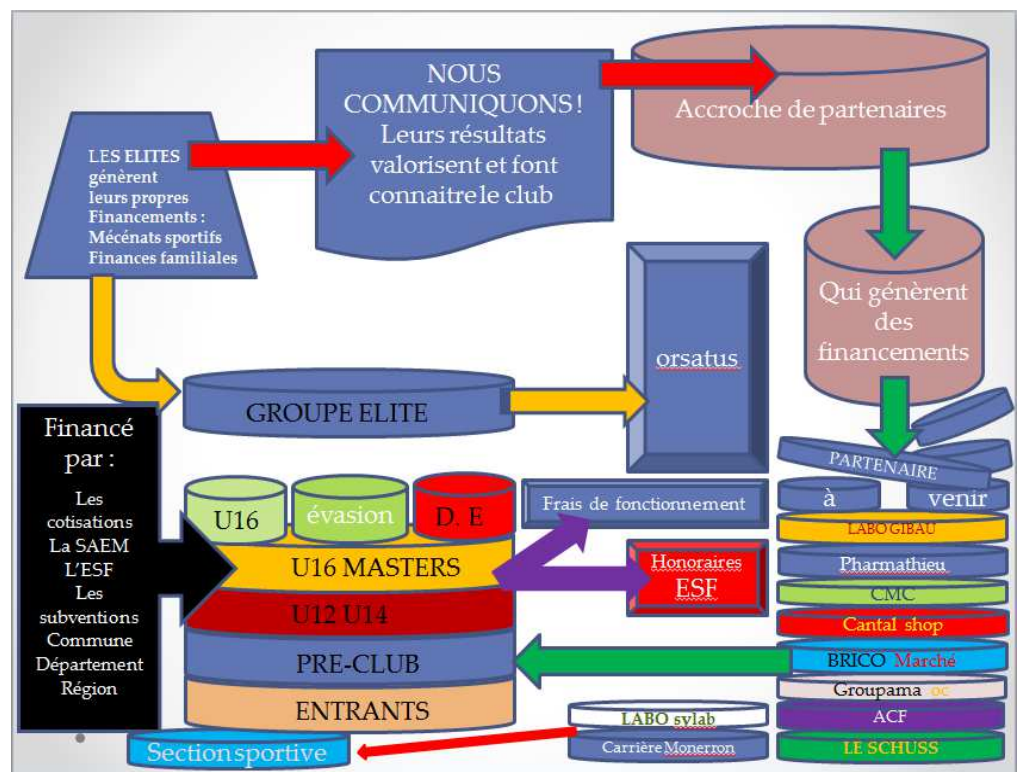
LES ELITES génèrent leurs propres Financements : Mécénats sportifs Finances familiales

NOUS COMMUNIQUONS ! Leurs résultats valorisent et font connaitre le club

Accroche de partenaires

Qui génèrent des financements

orsatus

GROUPE ELITE

Financé par :

Les cotisations La SAEM L'ESF Les subventions Commune Département Région

U16

évasion

D. E

U16 MASTERS

U12 U14

PRE-CLUB

ENTRANTS

Frais de fonctionnement

Honoraires ESF

PARTENAIRE

à

venir

LABO GIBAU

Pharmathieu

CMC

Cantal shop

BRICO Marché

Groupama oc

ACF

LE SCHUSS

LABO sylab

Carrière Monerron

Section sportive